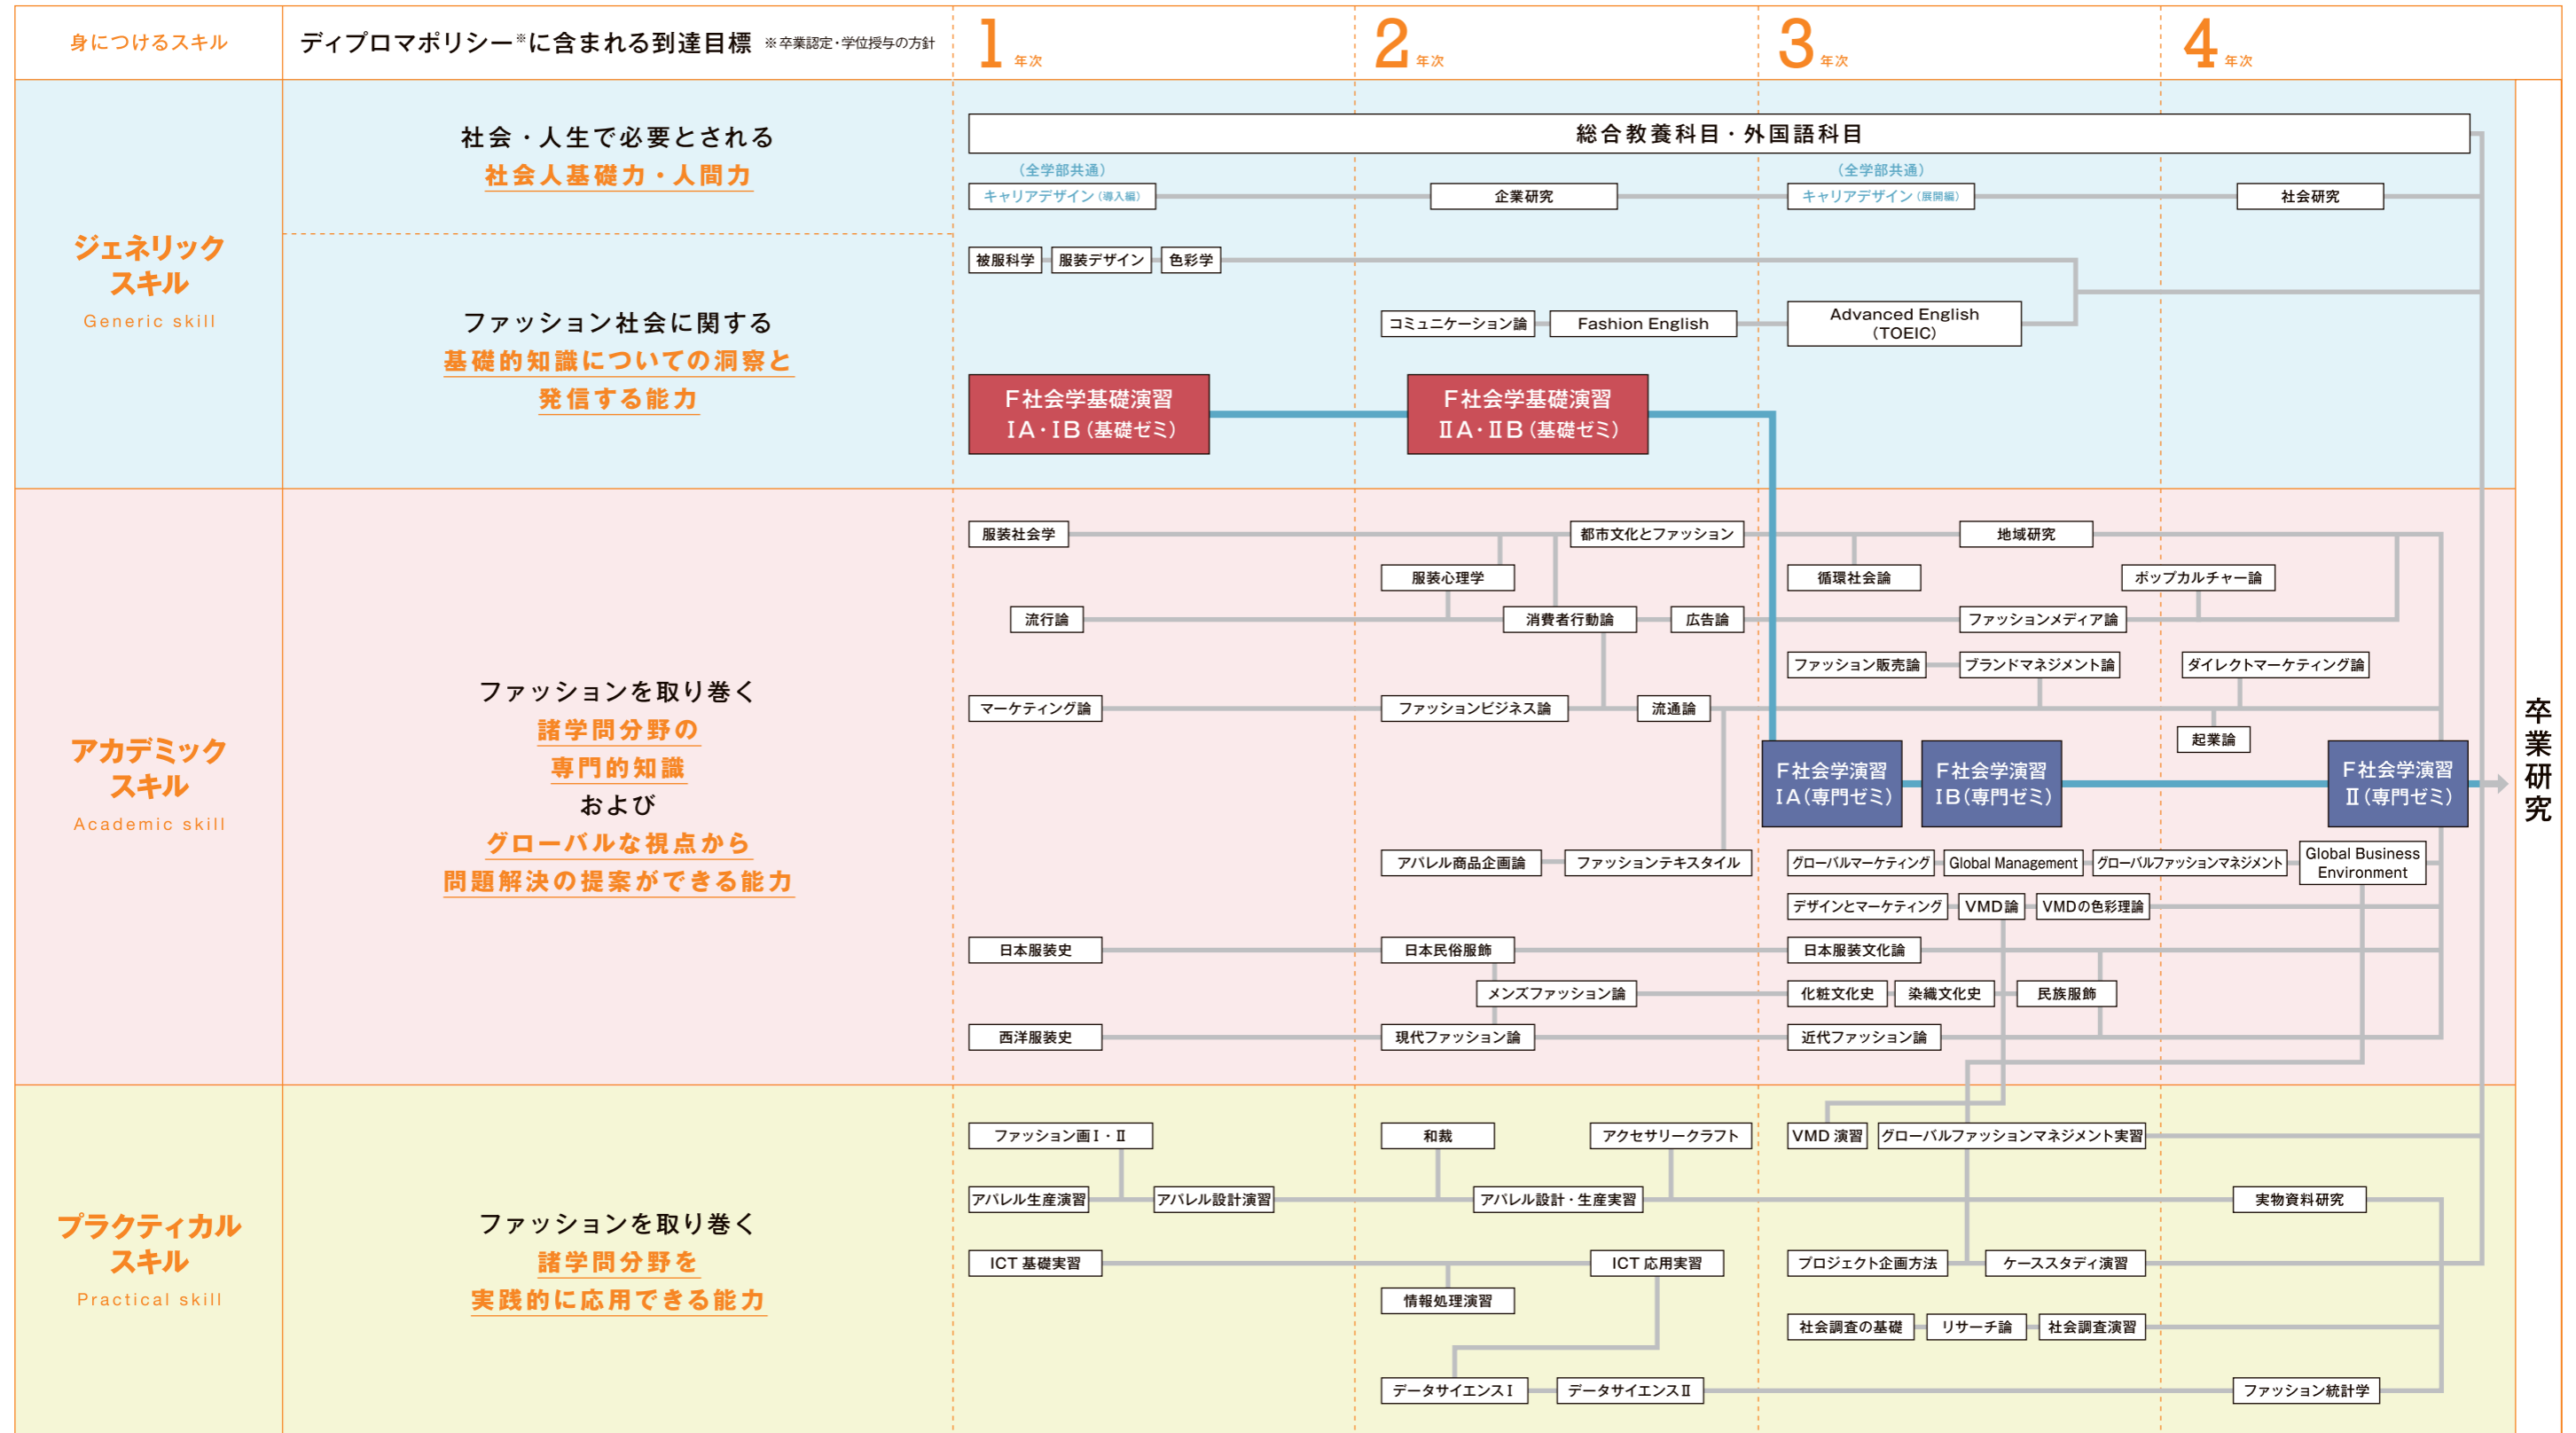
身につけるスキル

ディプロマポリシー※に含まれる到達目標 ※卒業認定・学位授与の方針

1 年次

2 年次

3 年次

4 年次

ジェネリックスキル
Generic skill

社会・人生で必要とされる
社会人基礎力・人間力

総合教養科目・外国語科目

（全学部共通）
キャリアデザイン（導入編）

企業研究

（全学部共通）
キャリアデザイン（展開編）

社会研究

ファッション社会に関する
基礎的知識についての洞察と
発信する能力

被服科学
服装デザイン
色彩学

コミュニケーション論
Fashion English
Advanced English（TOEIC）

F社会学基礎演習 ⅠA・ⅠB（基礎ゼミ）

F社会学基礎演習 ⅡA・ⅡB（基礎ゼミ）

アカデミックスキル
Academic skill

ファッションを取り巻く
諸学問分野の
専門的知識
および
グローバルな視点から
問題解決の提案ができる能力

服装社会学
都市文化とファッション
地域研究
服装心理学
循環社会論
ポップカルチャー論
流行論
消費者行動論
広告論
ファッションメディア論
ファッション販売論
ブランドマネジメント論
ダイレクトマーケティング論
マーケティング論
ファッションビジネス論
流通論
起業論

F社会学演習 ⅠA（専門ゼミ）
F社会学演習 ⅠB（専門ゼミ）
F社会学演習 Ⅱ（専門ゼミ）

卒業研究

アパレル商品企画論
ファッションテキスタイル
グローバルマーケティング
Global Management
グローバルファッションマネジメント
Global Business Environment
デザインとマーケティング
VMD論
VMDの色彩理論
日本服装史
日本民俗服飾
日本服装文化論
メンズファッション論
化粧文化史
染織文化史
民族服飾
西洋服装史
現代ファッション論
近代ファッション論

プラクティカルスキル
Practical skill

ファッションを取り巻く
諸学問分野を
実践的に応用できる能力

ファッション画Ⅰ・Ⅱ
和裁
アクセサリークラフト
VMD 演習
グローバルファッションマネジメント実習
アパレル生産演習
アパレル設計演習
アパレル設計・生産実習
実物資料研究
ICT 基礎実習
ICT 応用実習
プロジェクト企画方法
ケーススタディ演習
情報処理演習
社会調査の基礎
リサーチ論
社会調査演習
データサイエンスⅠ
データサイエンスⅡ
ファッション統計学